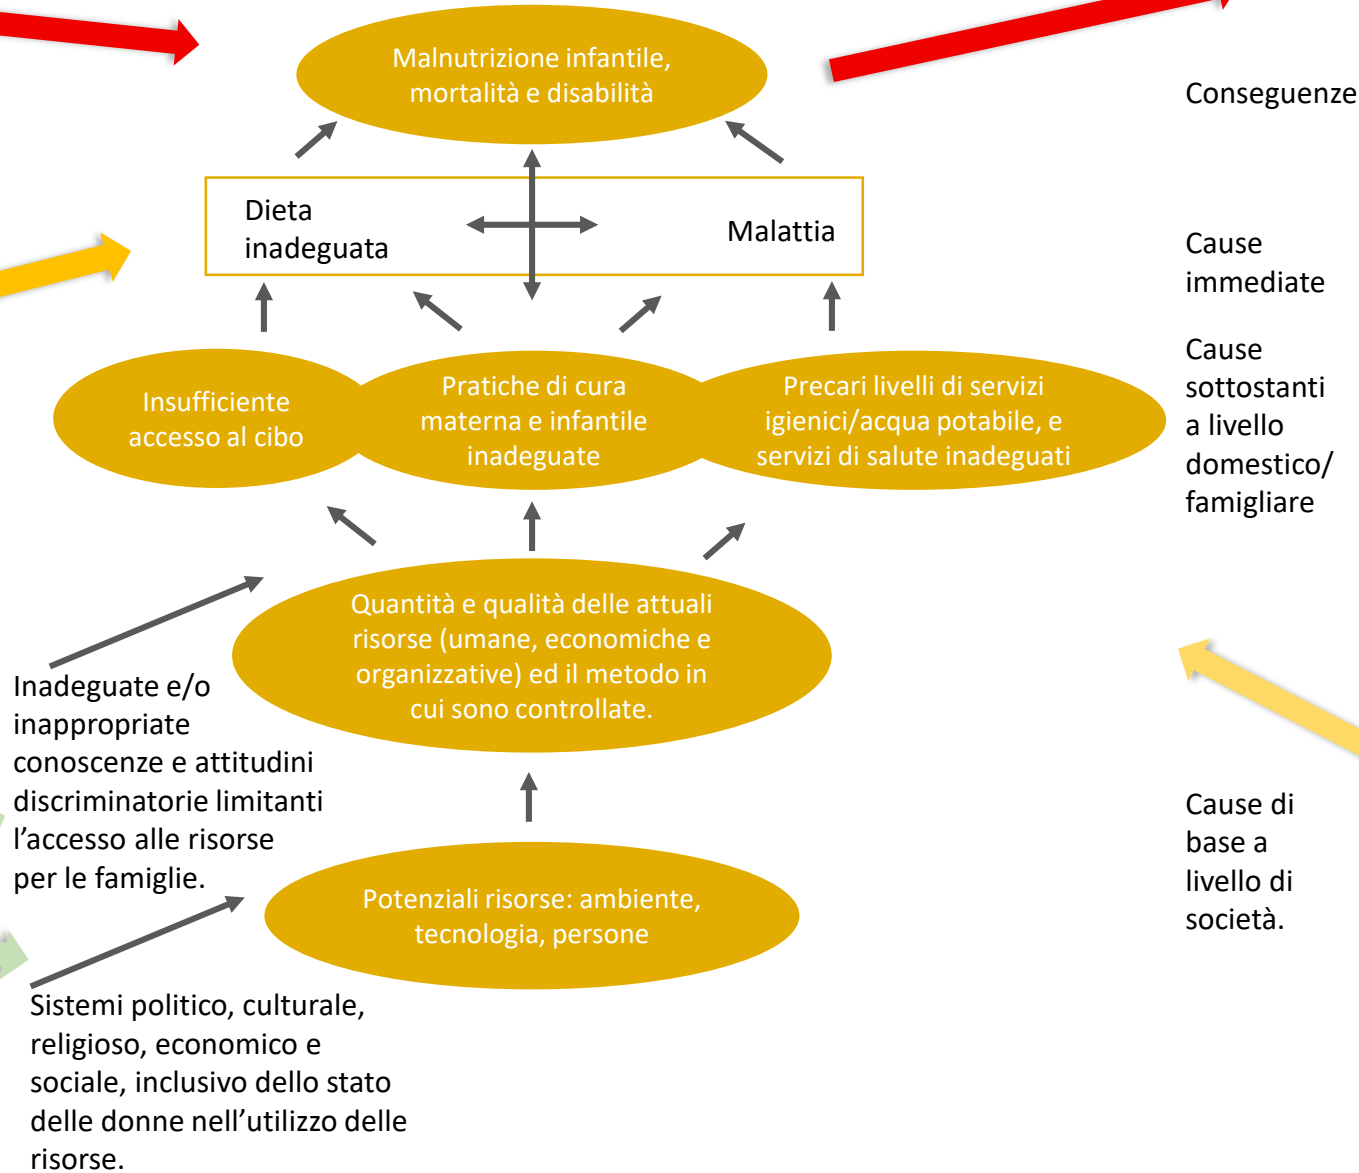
Malnutrizione infantile, mortalità e disabilità

Conseguenze

Dieta inadeguata

Malattia

Cause immediate

Insufficiente accesso al cibo

Pratiche di cura materna e infantile inadeguate

Precari livelli di servizi igienici/acqua potabile, e servizi di salute inadeguati

Cause sottostanti a livello domestico/ famigliare

Quantità e qualità delle attuali risorse (umane, economiche e organizzative) ed il metodo in cui sono controllate.

Inadeguate e/o inappropriate conoscenze e attitudini discriminatorie limitanti l'accesso alle risorse per le famiglie.

Cause di base a livello di società.

Potenziali risorse: ambiente, tecnologia, persone

Sistemi politico, culturale, religioso, economico e sociale, inclusivo dello stato delle donne nell'utilizzo delle risorse.